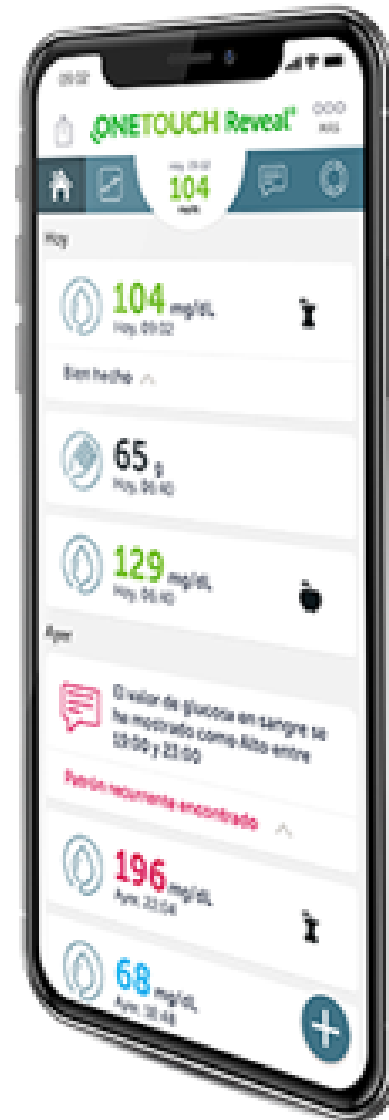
09:02

ONETOUCH Reveal®

Hoy, 09:02
104
mg/dL

Hoy

104 mg/dL
Hoy, 09:02

Bien hecho

65 g
Hoy, 08:40

129 mg/dL
Hoy, 06:40

Ayer

El valor de glucosa en sangre se ha mostrado como Alto entre 19:00 y 23:00

Patrón recurrente encontrado

196 mg/dL
Ayer, 23:04

68 mg/dL
Ayer, 18:48